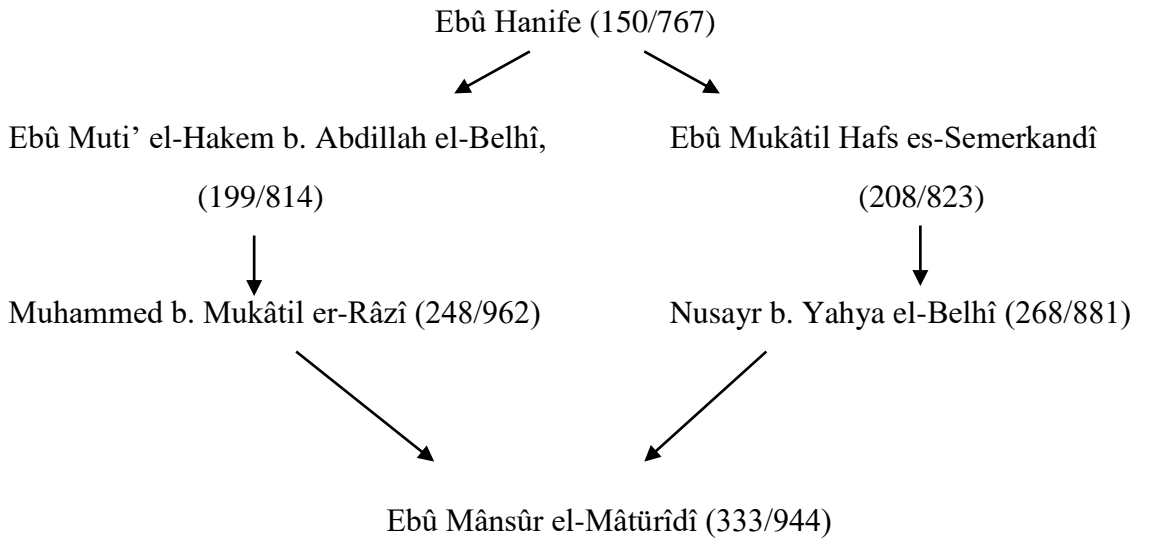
Ebû Hanife (150/767)

Ebû Muti' el-Hakem b. Abdillah el-Belhî, (199/814)

Ebû Mukâtil Hafs es-Semerkandî (208/823)

Muhammed b. Mukâtil er-Râzî (248/962)

Nusayr b. Yahya el-Belhî (268/881)

Ebû Mânsûr el-Mâtürîdî (333/944)